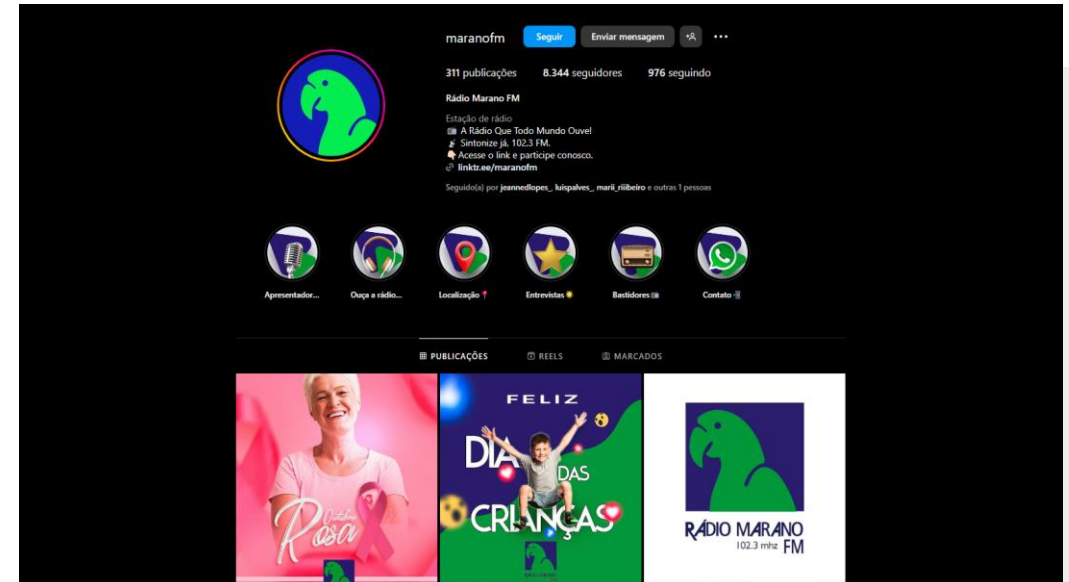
maranofm Seguir Enviar mensagem ...

311 publicações 8.344 seguidores 976 seguindo

Rádio Marano FM

Estação de rádio
📻 A Rádio Que Todo Mundo Ouve!
🎸 Sintonize já. 102.3 FM.
👇 Acesse o link e participe conosco.
🔗 linktr.ee/maranofm

Seguido(a) por jeannedlopes_, luispalves_, marii_riibeiro e outras 1 pessoas

Apresentador... Ouça a rádio... Localização 📍 Entrevistas ✨ Bastidores 🎥 Contato 📲

PUBLICAÇÕES REELS MARCADOS

Outubro Rosa

FELIZ DIA DAS CRIANÇAS

RÁDIO MARANO 102.3 mhz FM